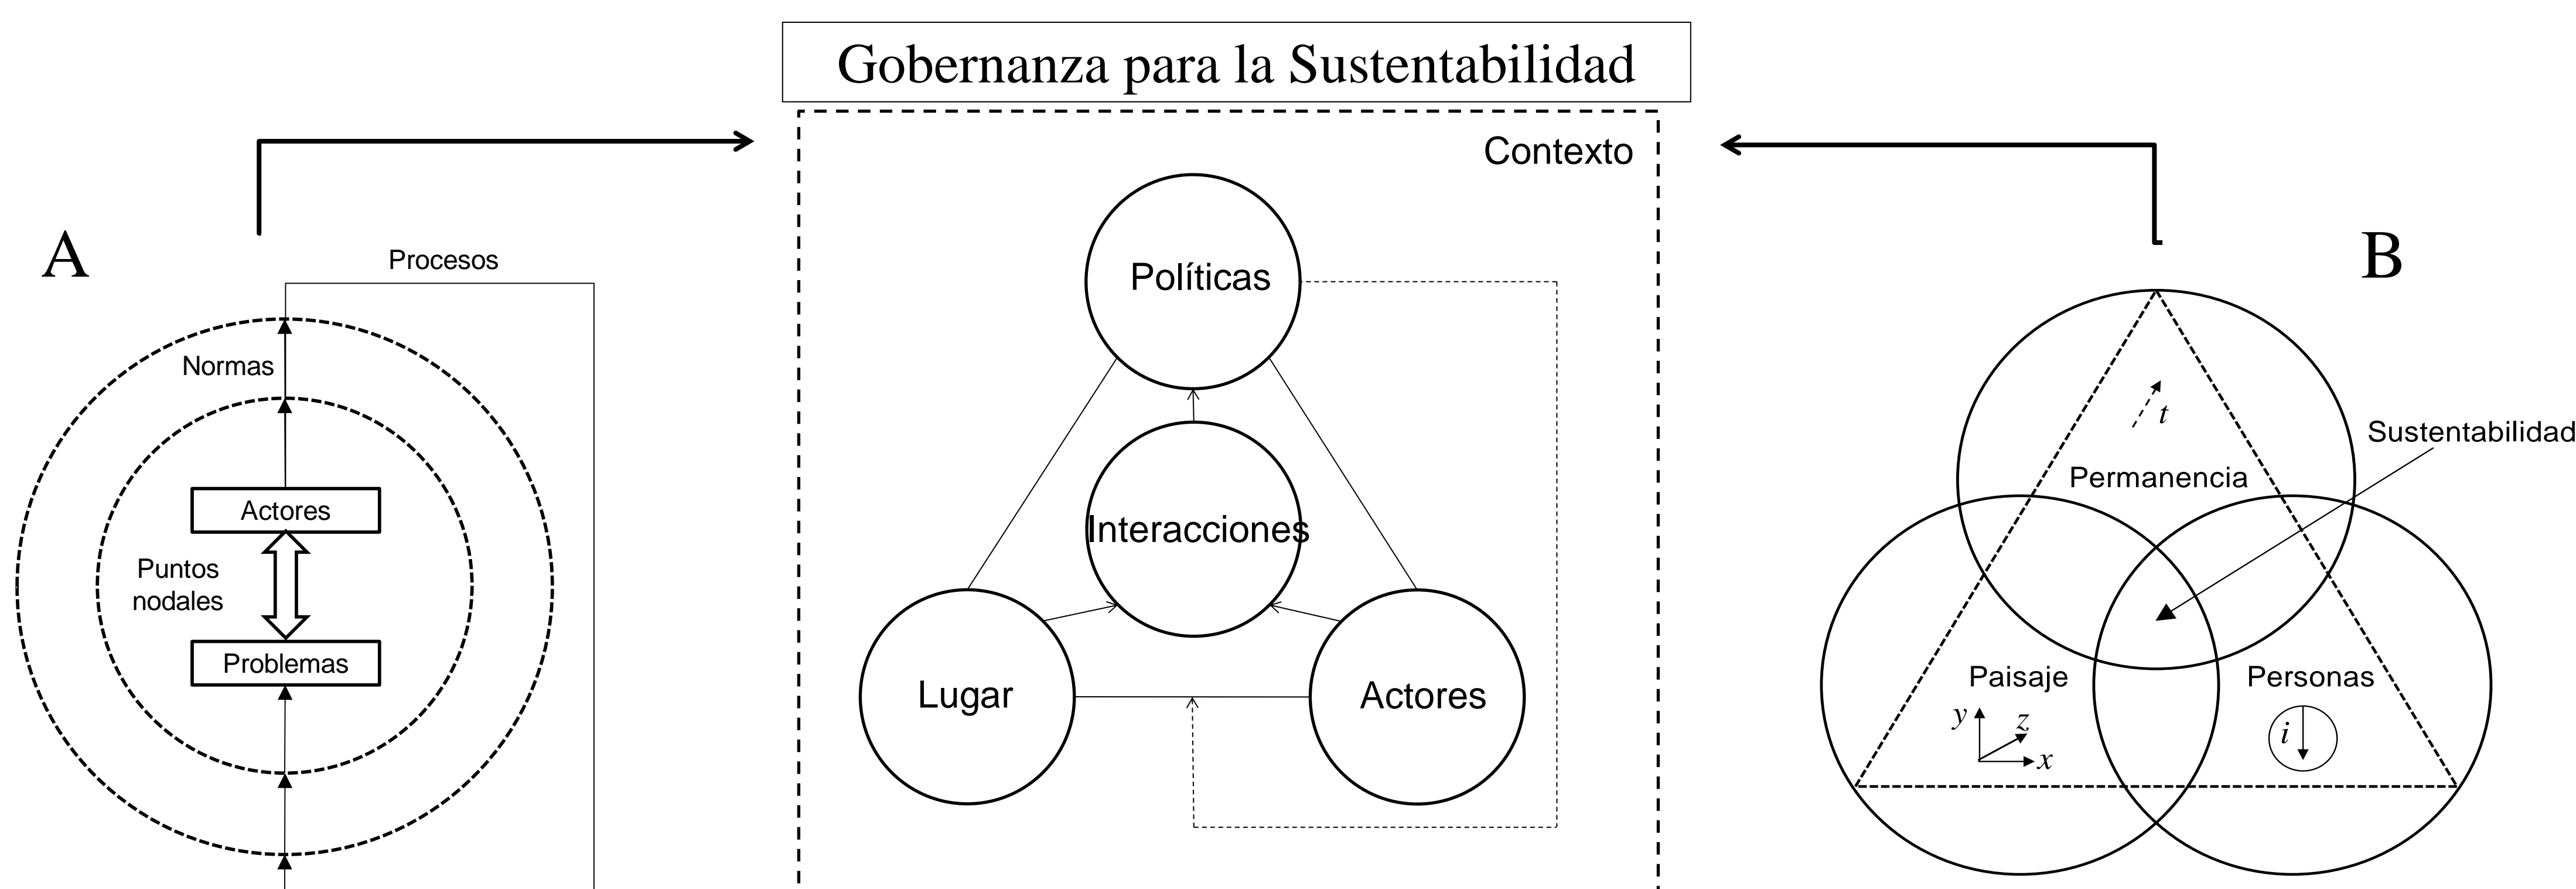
Gobernanza para la Sustentabilidad

Contexto

A

Procesos

Normas

Actores

Puntos nodales

Problemas

Políticas

Interacciones

Lugar

Actores

B

$t$

Sustentabilidad

Permanencia

Paisaje

Personas

$y$ $z$ $x$

$i$